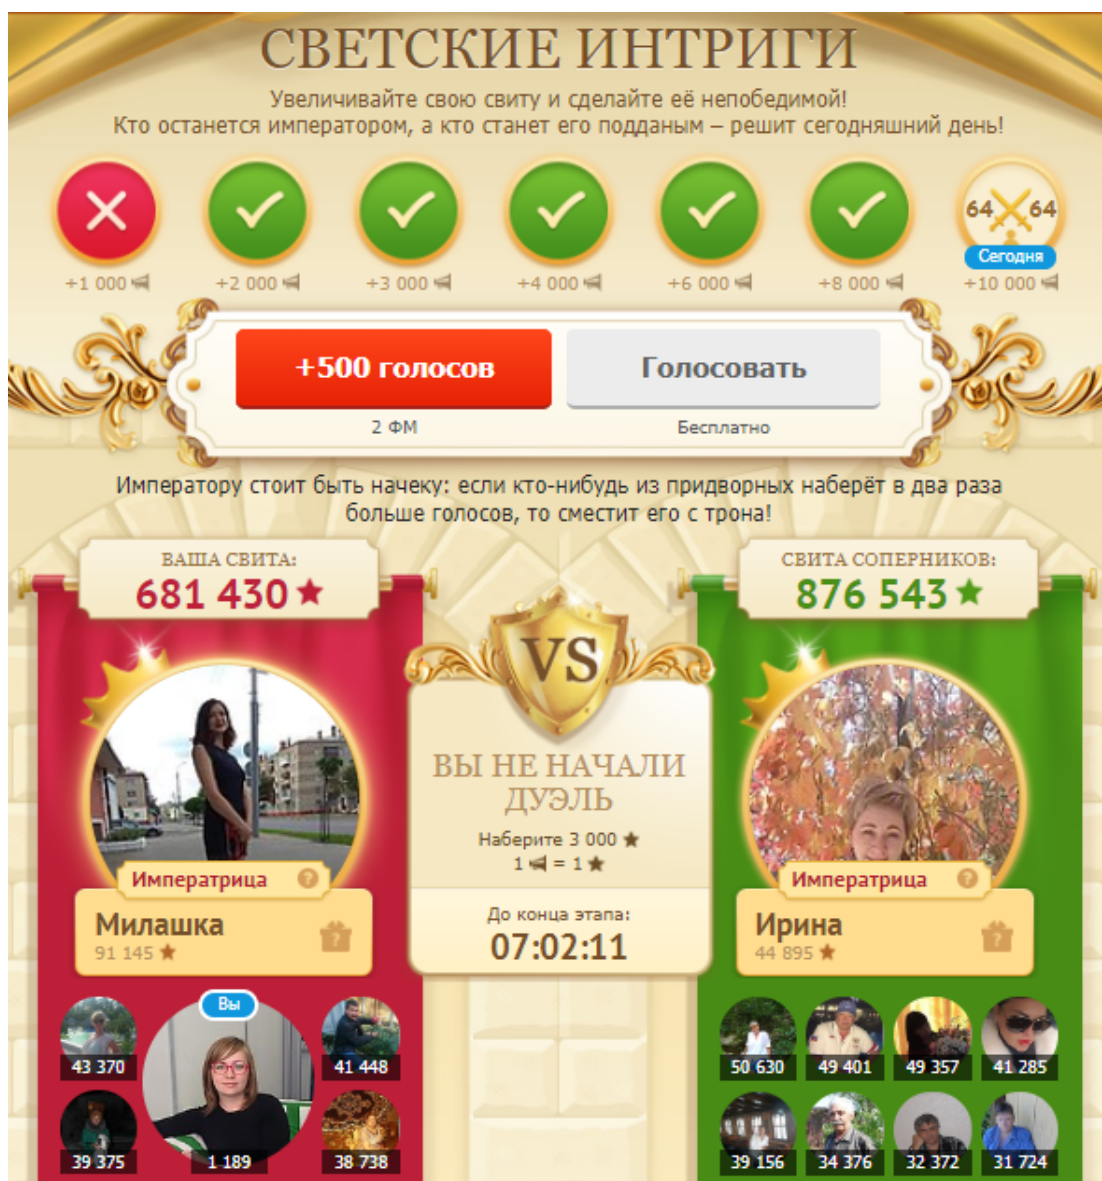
СВЕТСКИЕ ИНТРИГИ

Увеличивайте свою свиту и сделайте её непобедимой!
Кто останется императором, а кто станет его подданым – решит сегодняшний день!

+1 000
+2 000
+3 000
+4 000
+6 000
+8 000
64 64
Сегодня
+10 000

+500 голосов
2 ФМ

Голосовать
Бесплатно

Императору стоит быть начеку: если кто-нибудь из придворных наберёт в два раза больше голосов, то сместит его с трона!

ВАША СВИТА:
681 430 ★

СВИТА СОПЕРНИКОВ:
876 543 ★

VS

ВЫ НЕ НАЧАЛИ ДУЭЛЬ
Наберите 3 000 ★
1 = 1 ★

До конца этапа:
07:02:11

Императрица
Милашка
91 145 ★

Императрица
Ирина
44 895 ★

Вы
43 370
41 448
39 375
1 189
38 738

50 630
49 401
49 357
41 285
39 156
34 376
32 372
31 724